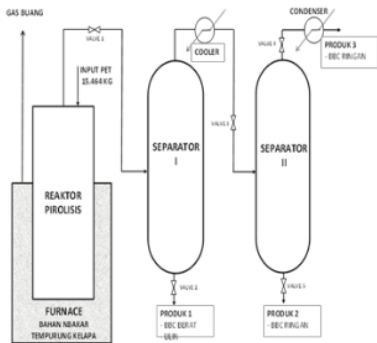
GAS BUANG

VALVE 1

INPUT PET
15.464 KG

COOLER

CONDENSER

VALVE 4

PRODUK 3
- BBC RINGAN

VALVE 3

REAKTOR
PIROLISIS

SEPARATOR
I

SEPARATOR
II

VALVE 2

VALVE 5

FURNACE
BAHAN NBAKAR
TEMPURUNG KELAPA

PRODUK 1
- BBC BERAT
- ULIN

PRODUK 2
- BBC RINGAN